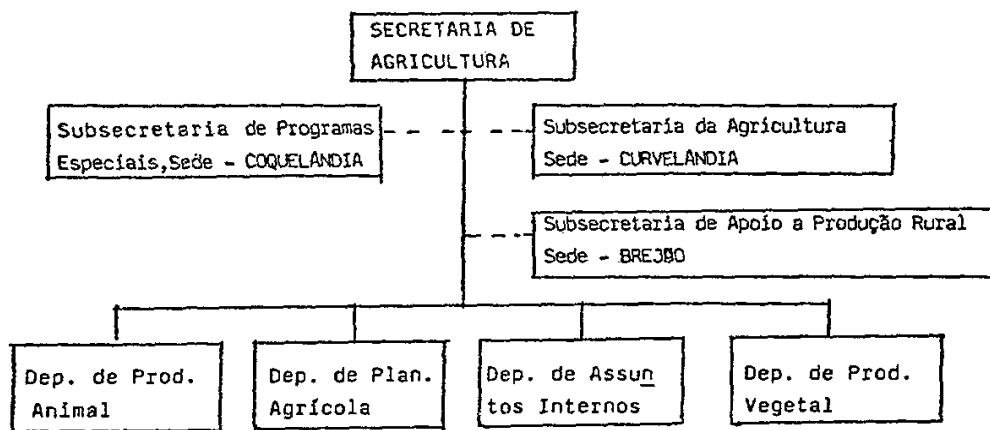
SECRETARIA DE AGRICULTURA

Subsecretaria de Programas Especiais,Sede - COQUELANDIA

Subsecretaria da Agricultura Sede - CURVELANDIA

Subsecretaria de Apoio a Produção Rural Sede - BREJBO

Dep. de Prod. Animal

Dep. de Plan. Agrícola

Dep. de Assuntos Internos

Dep. de Prod. Vegetal